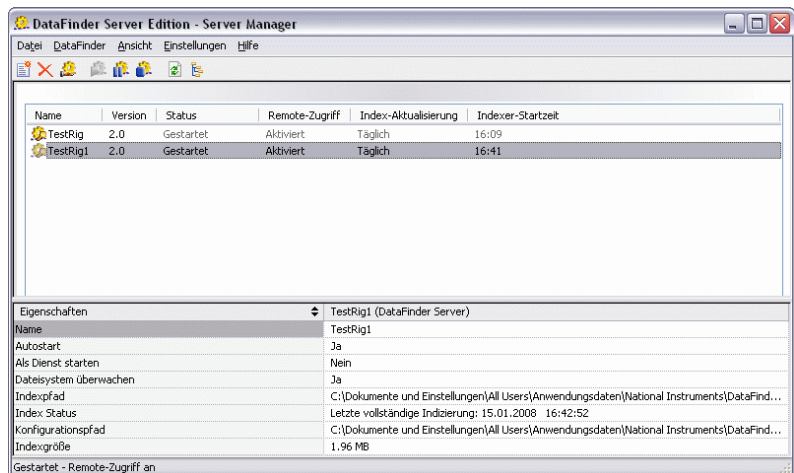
DataFinder Server Edition - Server Manager

Datei DataFinder Ansicht Einstellungen Hilfe

| Name | Version | Status | Remote-Zugriff | Index-Aktualisierung | Indexer-Startzeit |
|---|---|---|---|---|---|
| TestRig | 2.0 | Gestartet | Aktiviert | Täglich | 16:09 |
| TestRig1 | 2.0 | Gestartet | Aktiviert | Täglich | 16:41 |

| Eigenschaften | TestRig1 (DataFinder Server) |
|---|---|
| Name | TestRig1 |
| Autostart | Ja |
| Als Dienst starten | Nein |
| Dateisystem überwachen | Ja |
| Indexpfad | C:\Dokumente und Einstellungen\All Users\Anwendungsdaten\National Instruments\DataFind... |
| Index Status | Letzte vollständige Indizierung: 15.01.2008 16:42:52 |
| Konfigurationspfad | C:\Dokumente und Einstellungen\All Users\Anwendungsdaten\National Instruments\DataFind... |
| Indexgröße | 1.96 MB |

Gestartet - Remote-Zugriff an